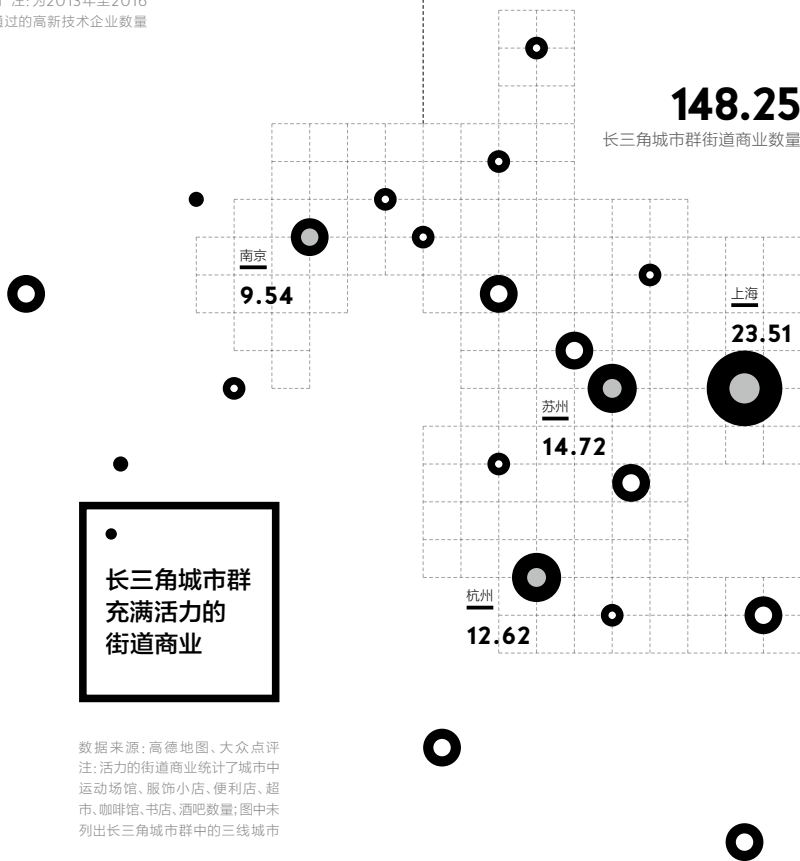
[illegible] 注：为2013年至2018 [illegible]过的高新技术企业数量

148.25
长三角城市群街道商业数量

南京
9.54

上海
23.51

苏州
14.72

杭州
12.62

长三角城市群充满活力的街道商业

数据来源：高德地图、大众点评
注：活力的街道商业统计了城市中运动场馆、服饰小店、便利店、超市、咖啡馆、书店、酒吧数量；图中未列出长三角城市群中的三线城市